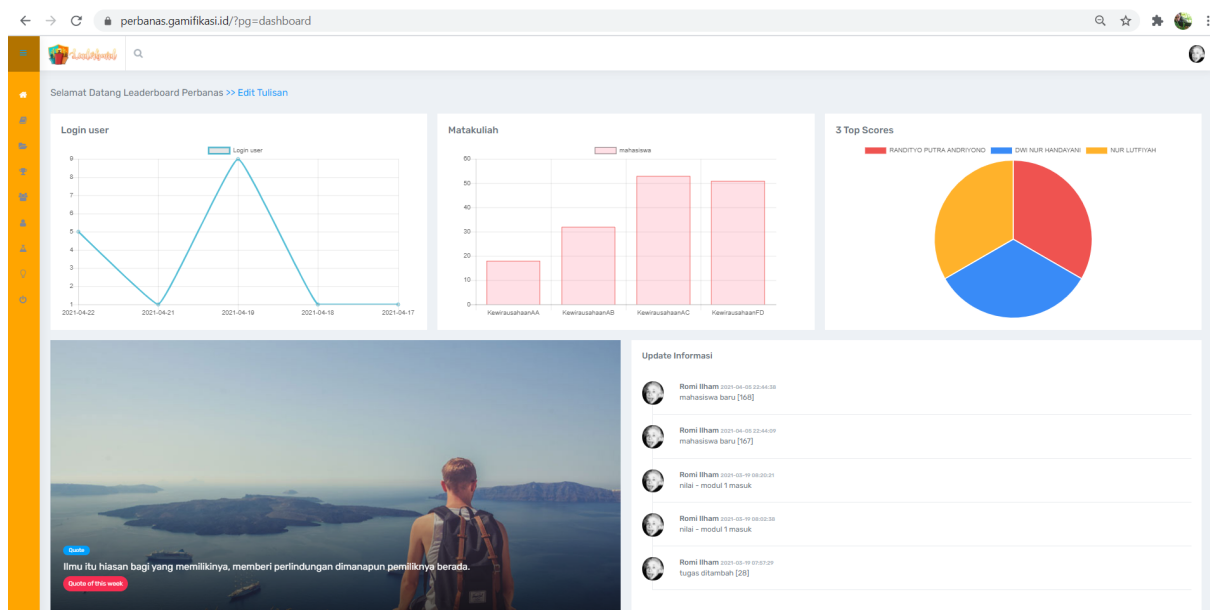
perbanas.gamifikasi.id/?pg=dashboard

Leaderboard

Selamat Datang Leaderboard Perbanas >> Edit Tulisan

Login user

Login user

9
8
7
6
5
4
3
2
1

2021-04-22 2021-04-21 2021-04-19 2021-04-18 2021-04-17

Matakuliah

mahasiswa

60
50
40
30
20
10
0

KewirausahaanAA KewirausahaanAB KewirausahaanAC KewirausahaanFD

3 Top Scores

RANDITYO PUTRA ANDRIYONO DWI NUR HANDAYANI NUR LUTFIYAH

Quote

Ilmu itu hiasan bagi yang memilikinya, memberi perlindungan dimanapun pemiliknya berada.

Quote of this week

Update Informasi

Romi Ilham 2021-04-05 20:44:38
mahasiswa baru [168]

Romi Ilham 2021-04-05 22:44:09
mahasiswa baru [167]

Romi Ilham 2021-03-19 08:30:31
nilai - modul 1 masuk

Romi Ilham 2021-03-19 08:02:38
nilai - modul 1 masuk

Romi Ilham 2021-03-19 07:57:29
tugas ditambah [28]